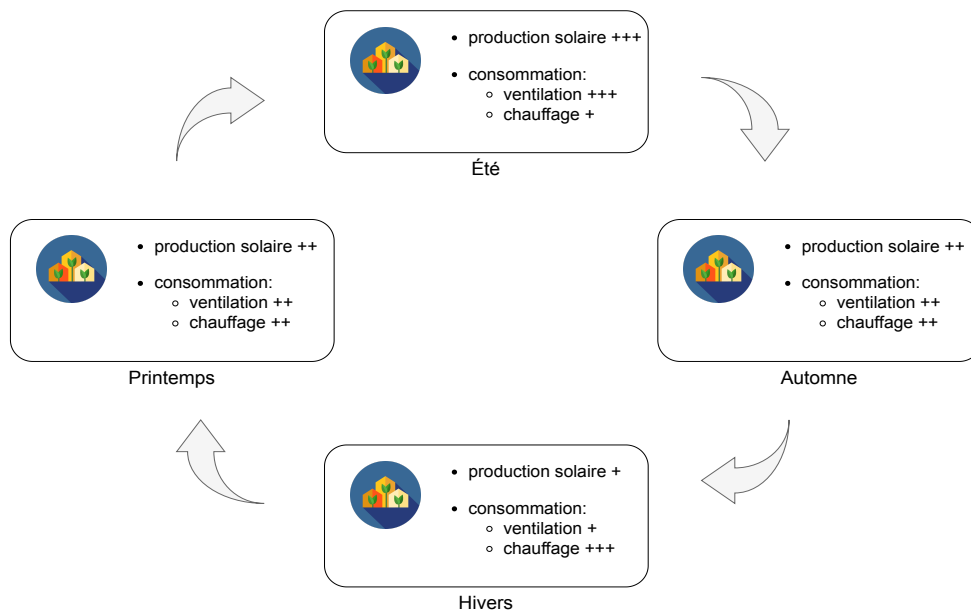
- production solaire +++
- consommation:
  - ventilation +++
  - chauffage +

Été

- production solaire ++
- consommation:
  - ventilation ++
  - chauffage ++

Printemps

- production solaire ++
- consommation:
  - ventilation ++
  - chauffage ++

Automne

- production solaire +
- consommation:
  - ventilation +
  - chauffage +++

Hivers